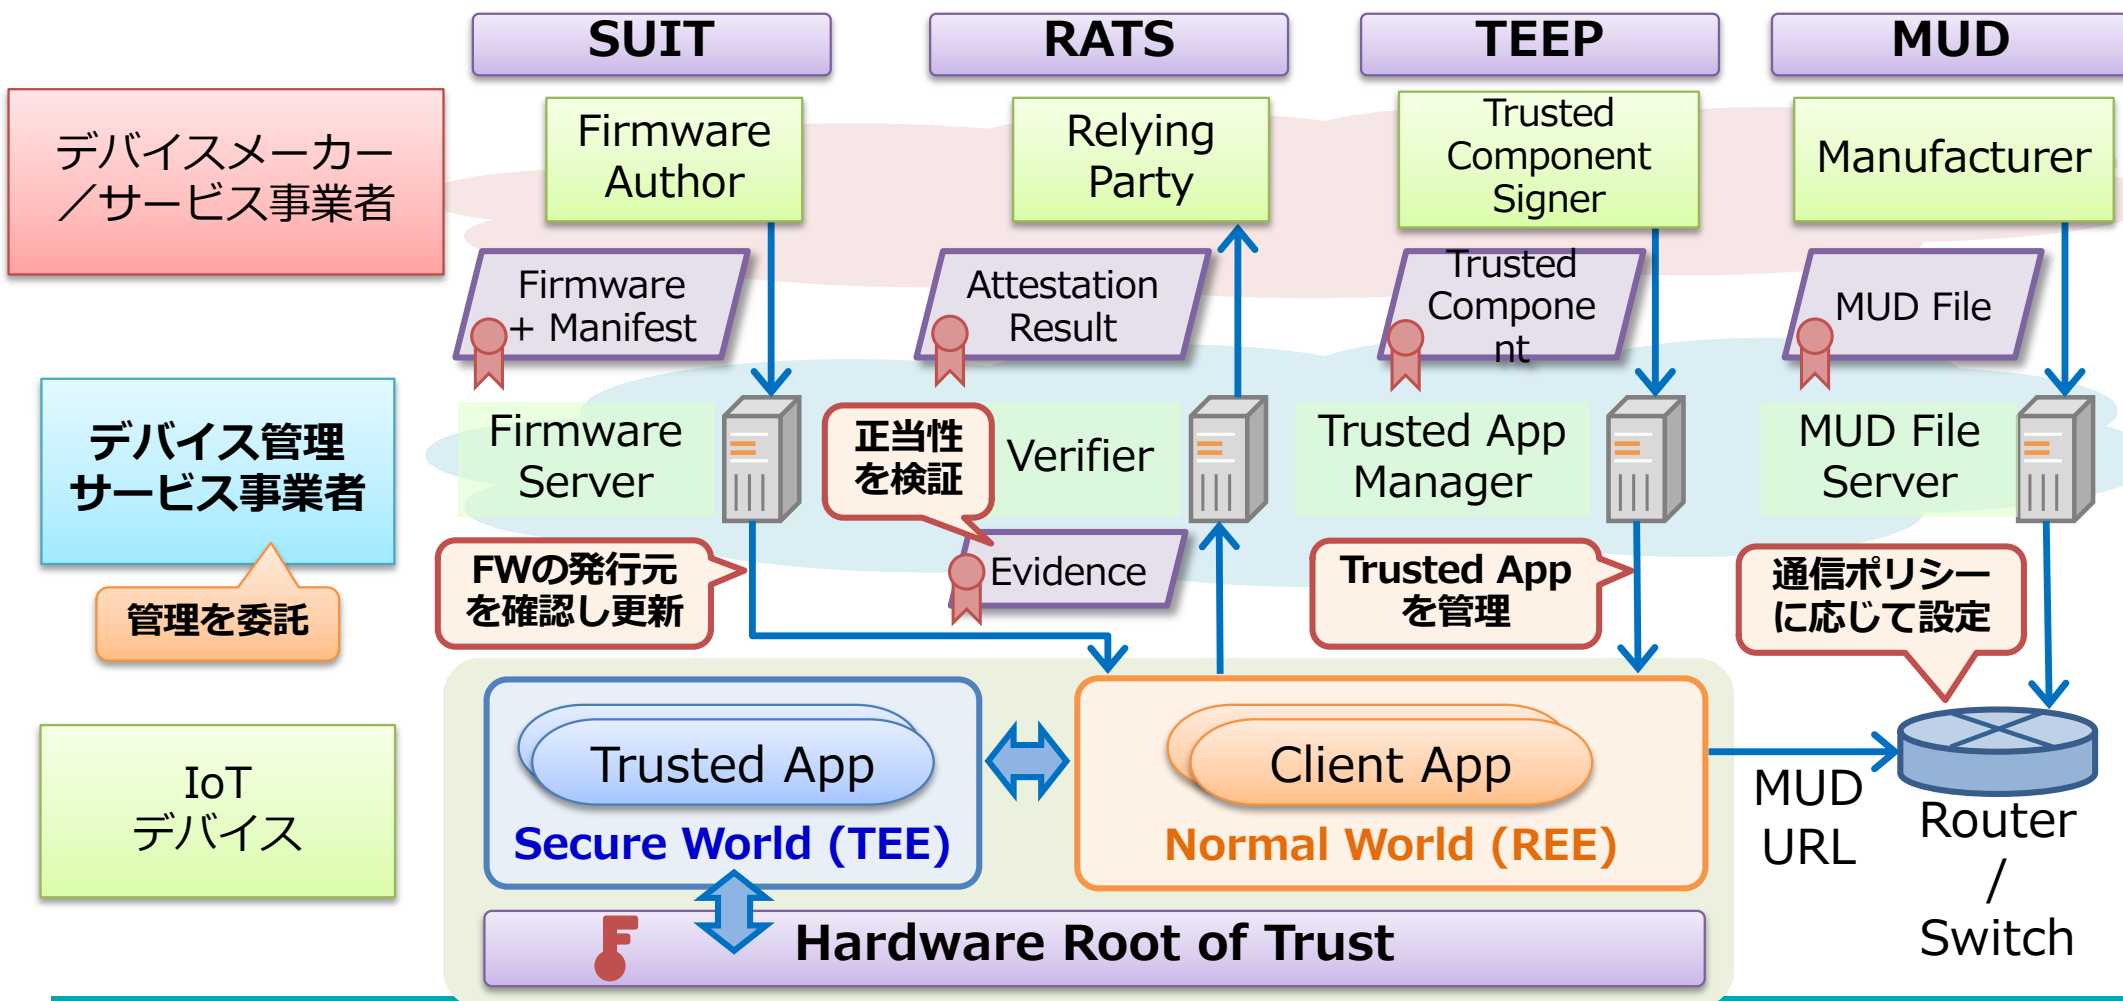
SUIT

RATS

TEEP

MUD

デバイスメーカー／サービス事業者

Firmware Author

Relying Party

Trusted Component Signer

Manufacturer

Firmware + Manifest

Attestation Result

Trusted Compone nt

MUD File

デバイス管理サービス事業者

管理を委託

Firmware Server

正当性を検証

Verifier

Trusted App Manager

MUD File Server

FWの発行元を確認し更新

Evidence

Trusted App を管理

通信ポリシーに応じて設定

IoT デバイス

Trusted App

Secure World (TEE)

Client App

Normal World (REE)

MUD URL

Router / Switch

Hardware Root of Trust